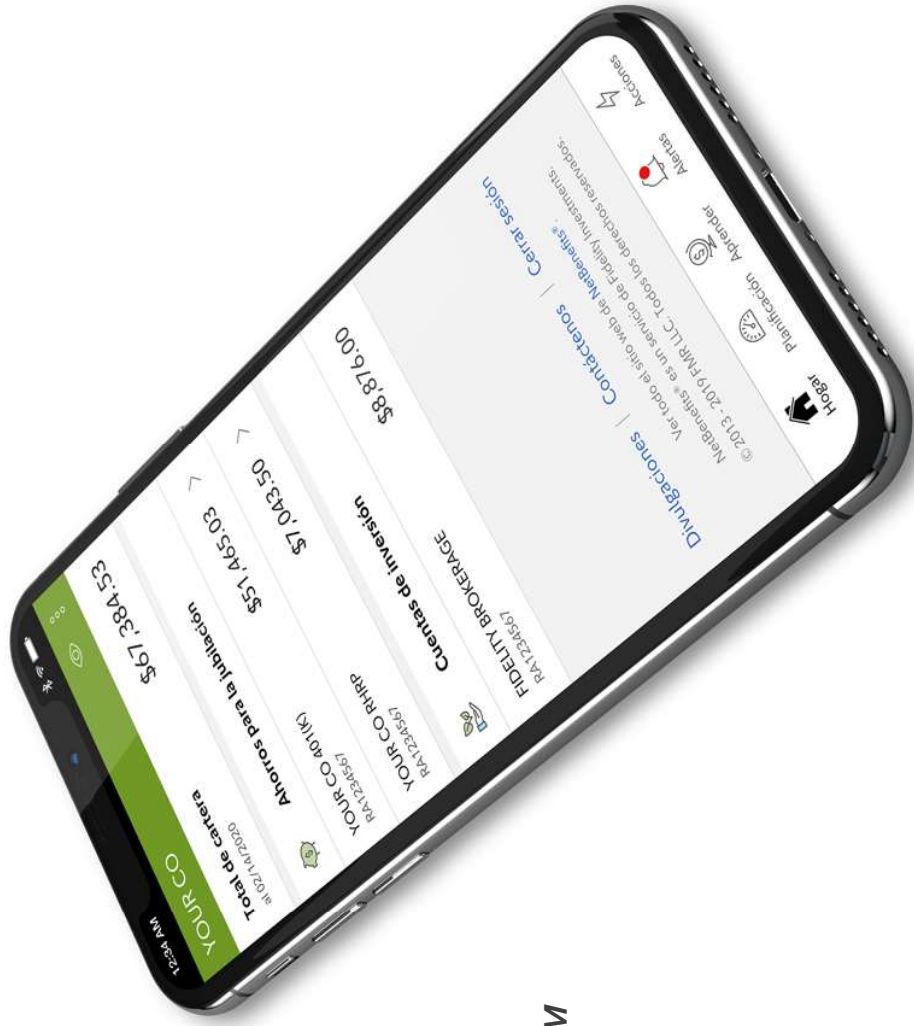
12:34 AM

YOUR CO

Total de cartera
al 02/14/2020
$67,384.53

Ahorros para la jubilación

YOUR CO 401(k)
RA1234567
$51,465.03

YOUR CO RHRP
RA1234567
$7,043.50

Cuentas de inversión

FIDELITY BROKERAGE
RA1234567
$8,876.00

Divulgaciones | Contáctenos | Cerrar sesión

Ver todo el sitio web de NetBenefits®

NetBenefits® es un servicio de Fidelity Investments.

© 2013 - 2019 FMR LLC. Todos los derechos reservados.

Hogar
Planificación
Aprender
Alertas
Acciones

M